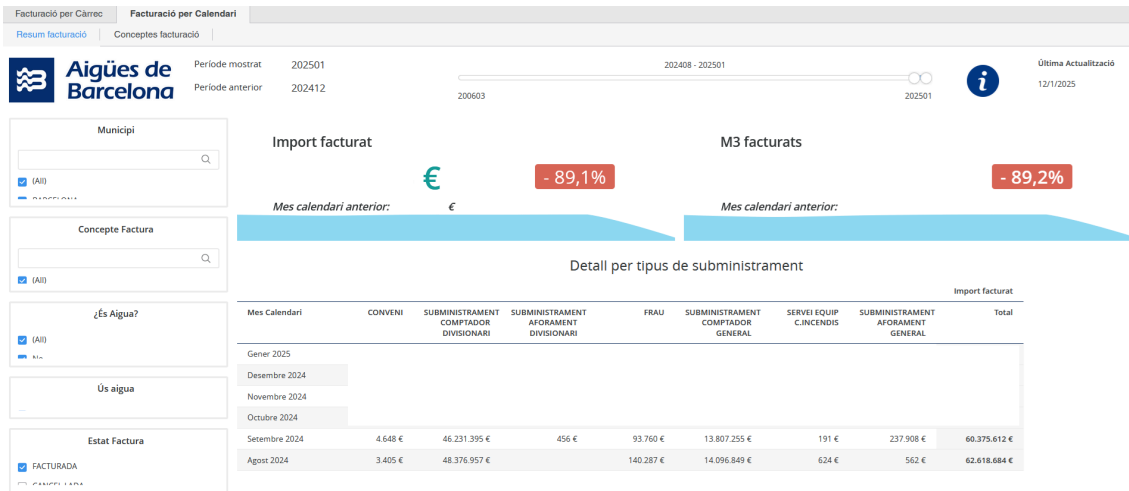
Facturació per Càrrec | Facturació per Calendari

Resum facturació | Conceptes facturació

Aigües de Barcelona

Període mostrat 202501

Període anterior 202412

202408 - 202501

200603

202501

Última Actualització

12/1/2025

Municipi

(All)

BARCELONA

Concepte Factura

(All)

¿És Aigua?

(All)

No

Ús aigua

Estat Factura

FACTURADA

CANCEL·LADA

Import facturat

€

- 89,1%

Mes calendari anterior: €

M3 facturats

- 89,2%

Mes calendari anterior:

Detall per tipus de subministrament

Import facturat

| Mes Calendari | CONVENI | SUBMINISTRAMENT COMPTADOR DIVISIONARI | SUBMINISTRAMENT AFORAMENT DIVISIONARI | FRAU | SUBMINISTRAMENT COMPTADOR GENERAL | SERVEI EQUIP C.INCENDIS | SUBMINISTRAMENT AFORAMENT GENERAL | Total |
|---|---|---|---|---|---|---|---|---|
| Gener 2025 | | | | | | | | |
| Desembre 2024 | | | | | | | | |
| Novembre 2024 | | | | | | | | |
| Octubre 2024 | | | | | | | | |
| Setembre 2024 | 4.648 € | 46.231.395 € | 456 € | 93.760 € | 13.807.255 € | 191 € | 237.908 € | 60.375.612 € |
| Agost 2024 | 3.405 € | 48.376.957 € | | 140.287 € | 14.096.849 € | 624 € | 562 € | 62.618.684 € |